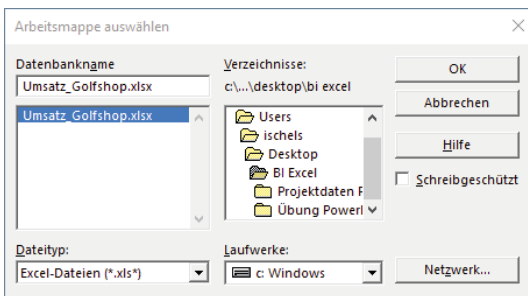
Arbeitsmappe auswählen

Datenbankname
Umsatz_Golfshop.xlsx
Umsatz_Golfshop.xlsx

Verzeichnisse:
c:\...\desktop\bi excel
Users
ischels
Desktop
BI Excel
Projektdaten P
Übung Powerl

OK
Abbrechen
Hilfe
Schreibgeschützt

Dateityp:
Excel-Dateien (*.xls*)

Laufwerke:
c: Windows

Netzwerk...